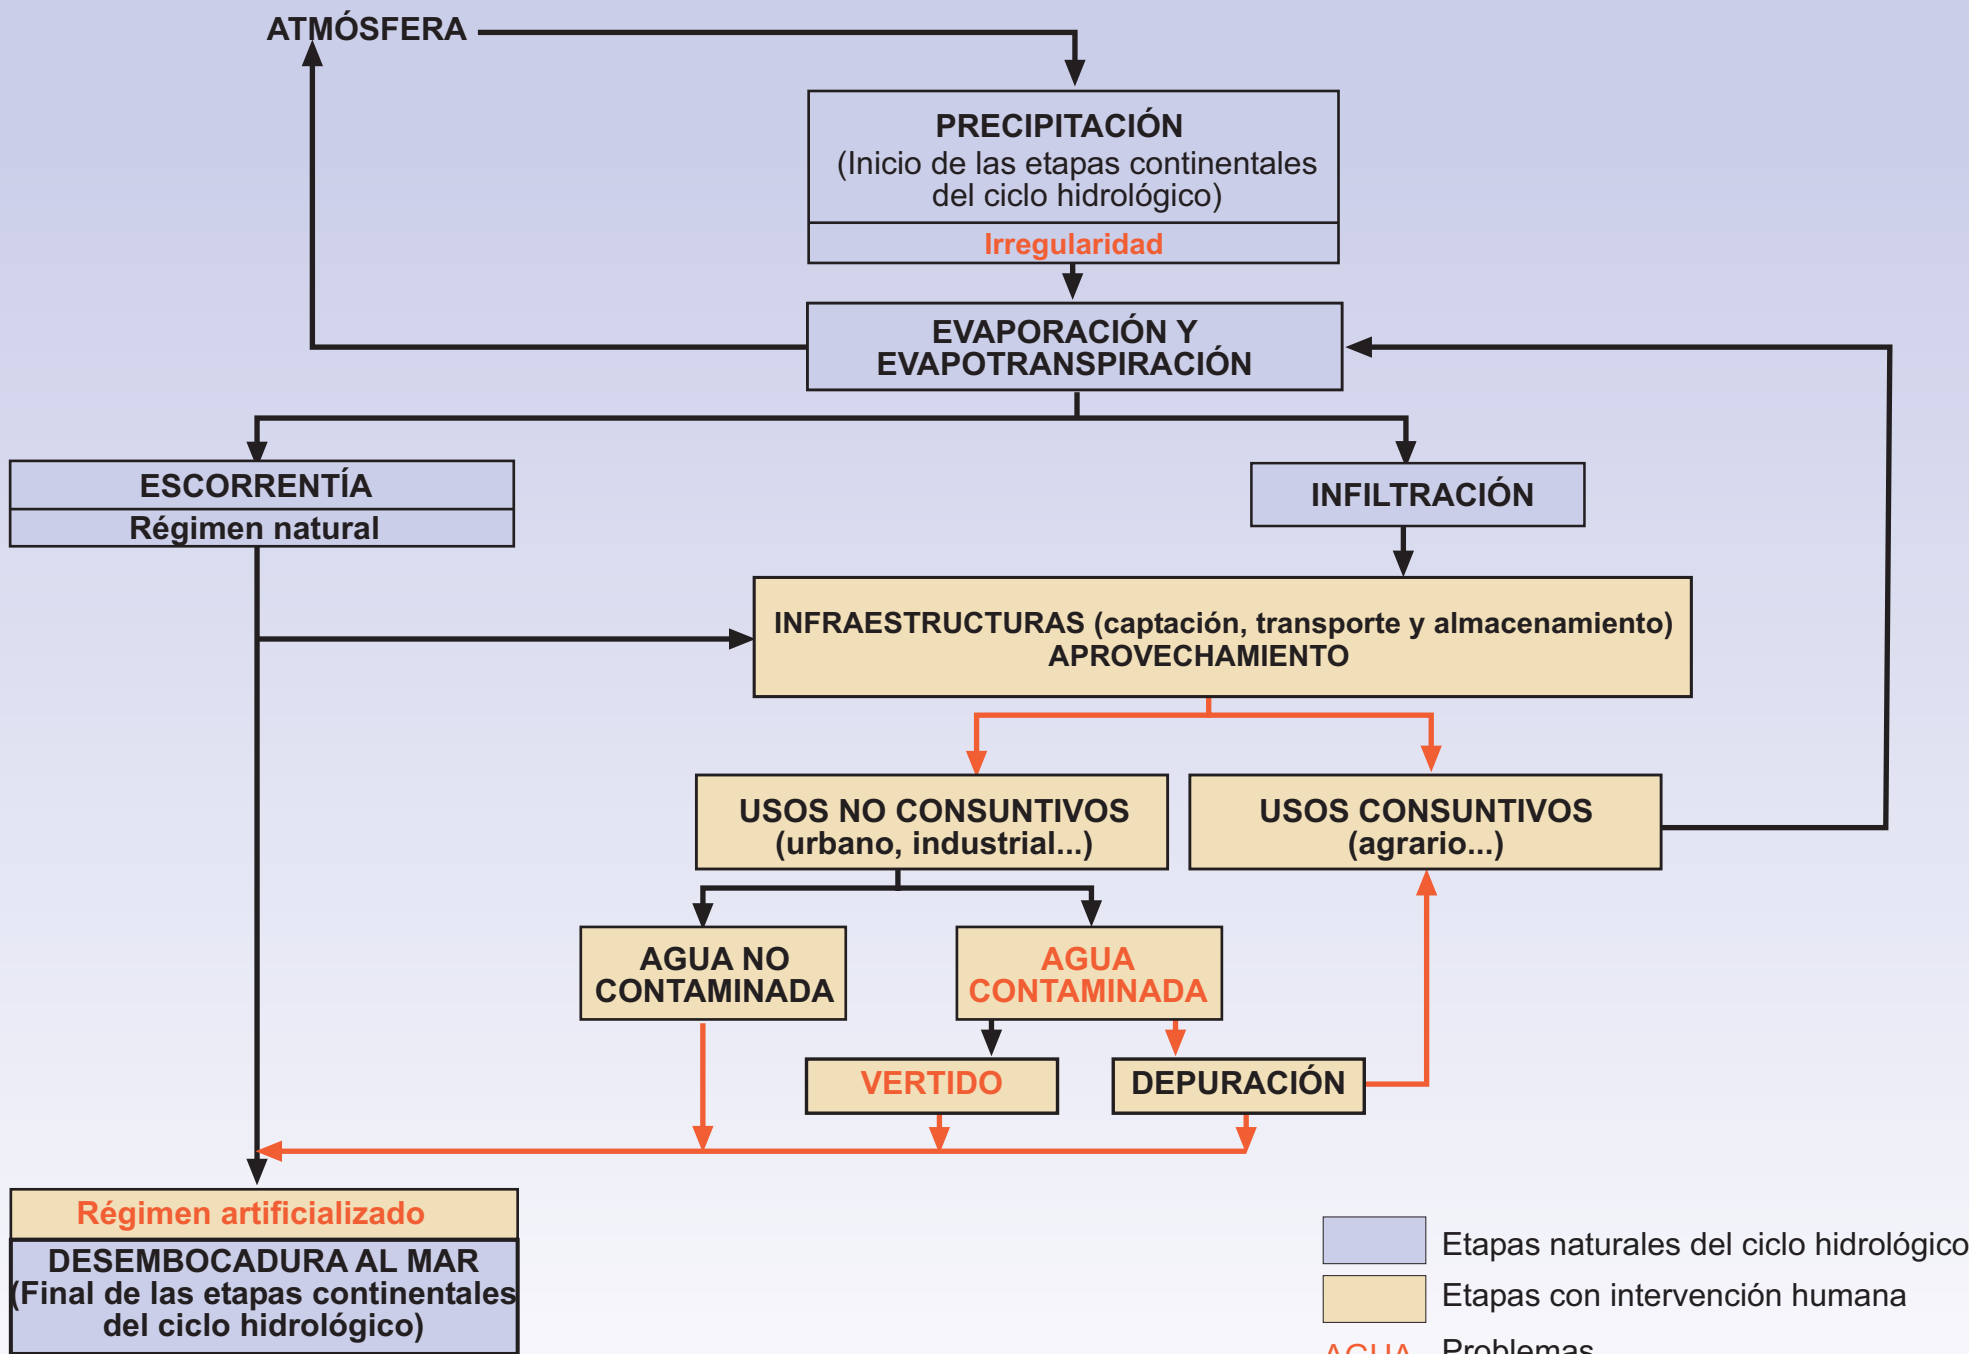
ATMÓSFERA

PRECIPITACIÓN
(Inicio de las etapas continentales del ciclo hidrológico)
Irregularidad

EVAPORACIÓN Y EVAPOTRANSPIRACIÓN

ESCORRENTÍA
Régimen natural

INFILTRACIÓN

INFRAESTRUCTURAS (captación, transporte y almacenamiento)
APROVECHAMIENTO

USOS NO CONSUNTIVOS
(urbano, industrial...)

USOS CONSUNTIVOS
(agrario...)

AGUA NO CONTAMINADA

AGUA CONTAMINADA

VERTIDO

DEPURACIÓN

Régimen artificializado
DESEMBOCADURA AL MAR
(Final de las etapas continentales del ciclo hidrológico)

Etapas naturales del ciclo hidrológico
Etapas con intervención humana
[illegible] Problemas